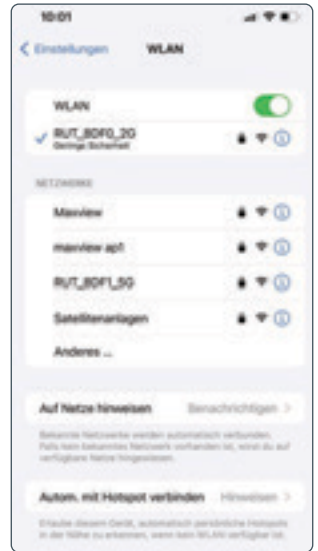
10:01

< Einstellungen WLAN

WLAN

✓ RUT_8DF0_2G
Geringe Sicherheit

NETZWERKE

Maxview

maxview ap1

RUT_8DF1_5G

Satellitenanlagen

Anderes ...

Auf Netze hinweisen Benachrichtigen >

Bekannte Netzwerke werden automatisch verbunden. Falls kein bekanntes Netzwerk vorhanden ist, wirst du auf verfügbare Netze hingewiesen.

Autom. mit Hotspot verbinden Hinweisen >

Erlaube diesem Gerät, automatisch persönliche Hotspots in der Nähe zu erkennen, wenn kein WLAN verfügbar ist.